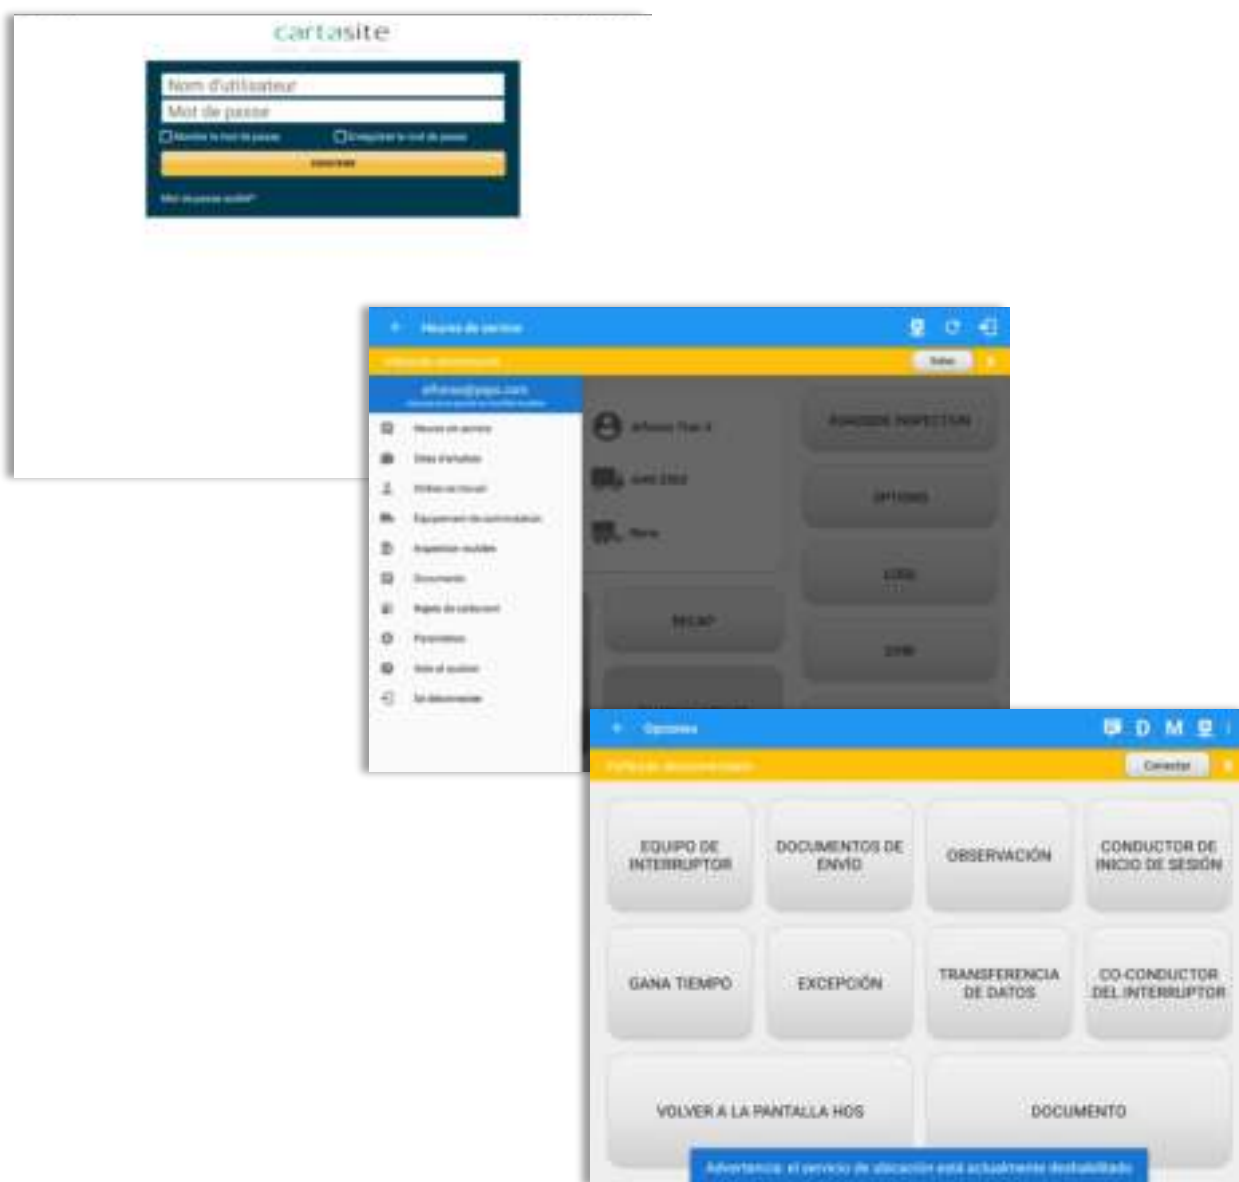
cartasite

Nom d'utilisateur
Mot de passe
Montrer le mot de passe
Enregistrer le mot de passe
CONNEXION
Mot de passe oublié?

Heures de service
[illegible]
Relier
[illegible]@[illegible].com
Heures de service
Dites d'emploi
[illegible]
Équipement de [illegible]
Inspection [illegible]
Documents
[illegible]
Paramètres
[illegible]
Se déconnecter
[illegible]
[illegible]
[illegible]
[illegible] INSPECTION
OPTIONS
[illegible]
RECAP
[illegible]

Opciones
D
M
Fallo de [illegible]
Conectar
EQUIPO DE INTERRUPTOR
DOCUMENTOS DE ENVÍO
OBSERVACIÓN
CONDUCTOR DE INICIO DE SESIÓN
GANA TIEMPO
EXCEPCIÓN
TRANSFERENCIA DE DATOS
CO-CONDUCTOR DEL INTERRUPTOR
VOLVER A LA PANTALLA HOS
DOCUMENTO
Advertencia: el servicio de ubicación está actualmente deshabilitado